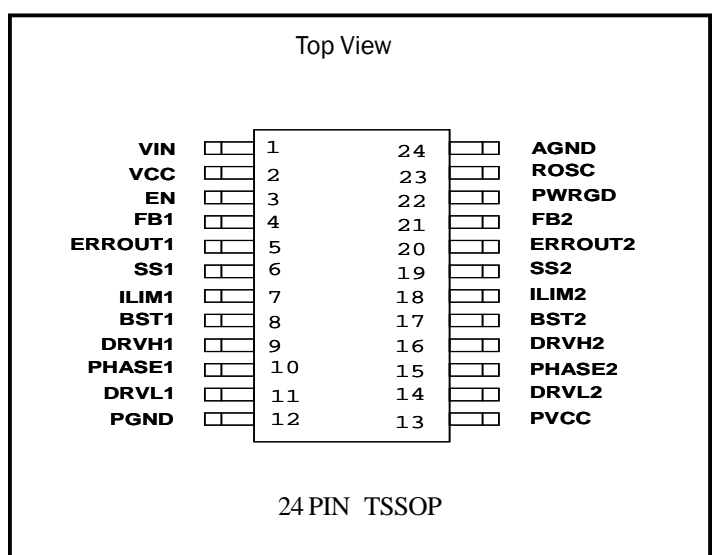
Top View

| | | | |
|---|---|---|---|
| VIN | 1 | 24 | AGND |
| VCC | 2 | 23 | ROSC |
| EN | 3 | 22 | PWRGD |
| FB1 | 4 | 21 | FB2 |
| ERROUT1 | 5 | 20 | ERROUT2 |
| SS1 | 6 | 19 | SS2 |
| ILIM1 | 7 | 18 | ILIM2 |
| BST1 | 8 | 17 | BST2 |
| DRVH1 | 9 | 16 | DRVH2 |
| PHASE1 | 10 | 15 | PHASE2 |
| DRVL1 | 11 | 14 | DRVL2 |
| PGND | 12 | 13 | PVCC |

24 PIN TSSOP